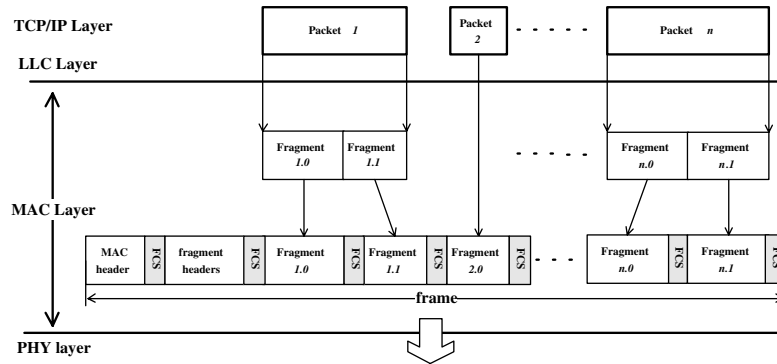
TCP/IP Layer

Packet *1*

Packet *2*

Packet *n*

LLC Layer

Fragment *1.0*

Fragment *1.1*

Fragment *n.0*

Fragment *n.1*

MAC Layer

| MAC header | FCS | fragment headers | FCS | Fragment *1.0* | FCS | Fragment *1.1* | FCS | Fragment *2.0* | FCS | Fragment *n.0* | FCS | Fragment *n.1* | FCS |
|---|---|---|---|---|---|---|---|---|---|---|---|---|---|

frame

PHY layer